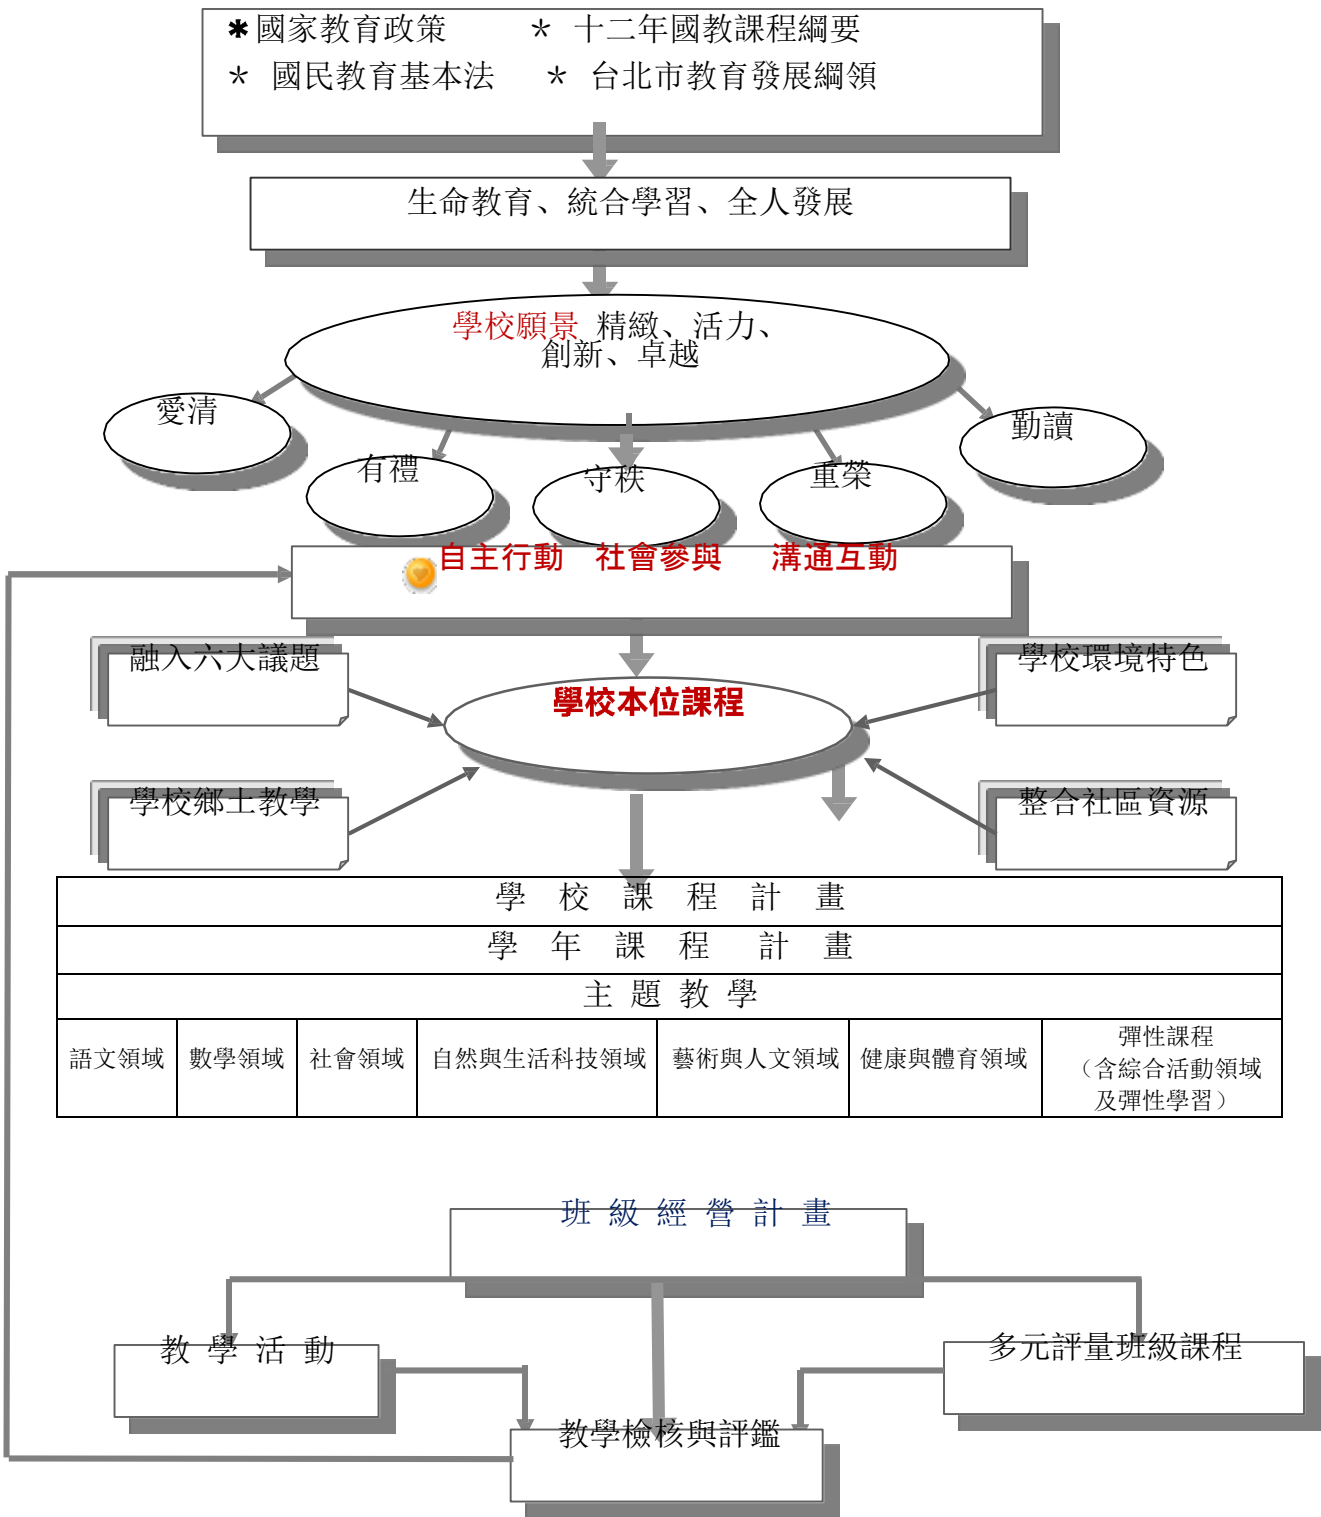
✱國家教育政策　＊ 十二年國教課程綱要
＊ 國民教育基本法　＊ 台北市教育發展綱領

生命教育、統合學習、全人發展

學校願景 精緻、活力、創新、卓越

愛清

有禮

守秩

重榮

勤讀

自主行動　社會參與　溝通互動

融入六大議題

學校環境特色

學校本位課程

學校鄉土教學

整合社區資源

| 學　校　課　程　計　畫 | | | | | | |
|---|---|---|---|---|---|---|
| 學　年　課　程　計　畫 | | | | | | |
| 主 題 教 學 | | | | | | |
| 語文領域 | 數學領域 | 社會領域 | 自然與生活科技領域 | 藝術與人文領域 | 健康與體育領域 | 彈性課程（含綜合活動領域及彈性學習） |

班 級 經 營 計 畫

教 學 活 動

多元評量班級課程

教學檢核與評鑑